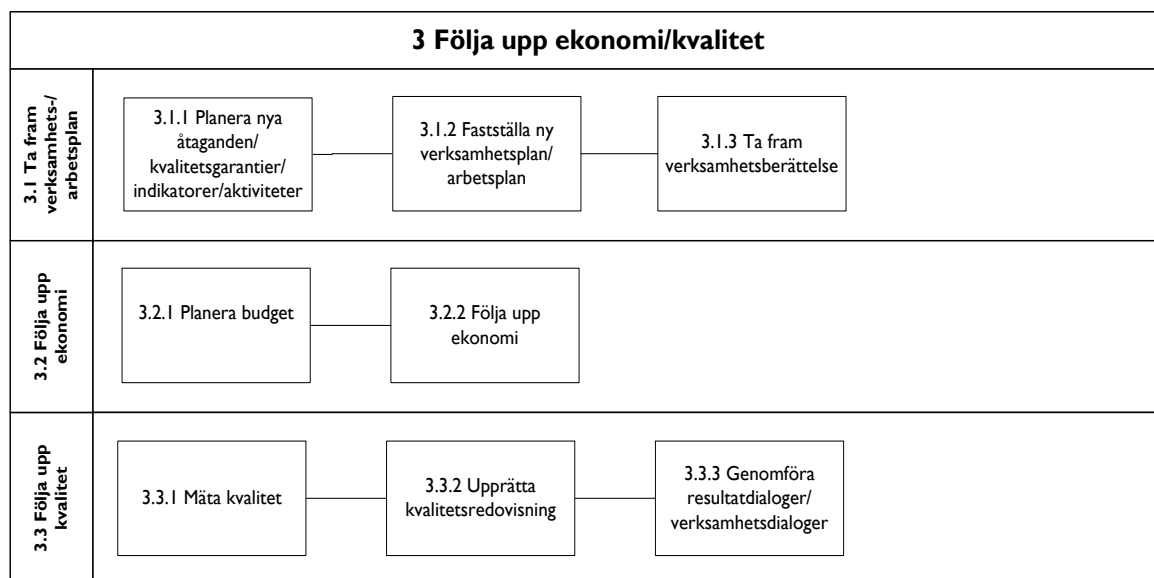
3 Följa upp ekonomi/kvalitet

3.1 Ta fram verksamhets-/arbetsplan

3.1.1 Planera nya åtaganden/kvalitetsgarantier/indikatorer/aktiviteter

3.1.2 Fastställa ny verksamhetsplan/arbetsplan

3.1.3 Ta fram verksamhetsberättelse

3.2 Följa upp ekonomi

3.2.1 Planera budget

3.2.2 Följa upp ekonomi

3.3 Följa upp kvalitet

3.3.1 Mäta kvalitet

3.3.2 Upprätta kvalitetsredovisning

3.3.3 Genomföra resultatdialoger/verksamhetsdialoger